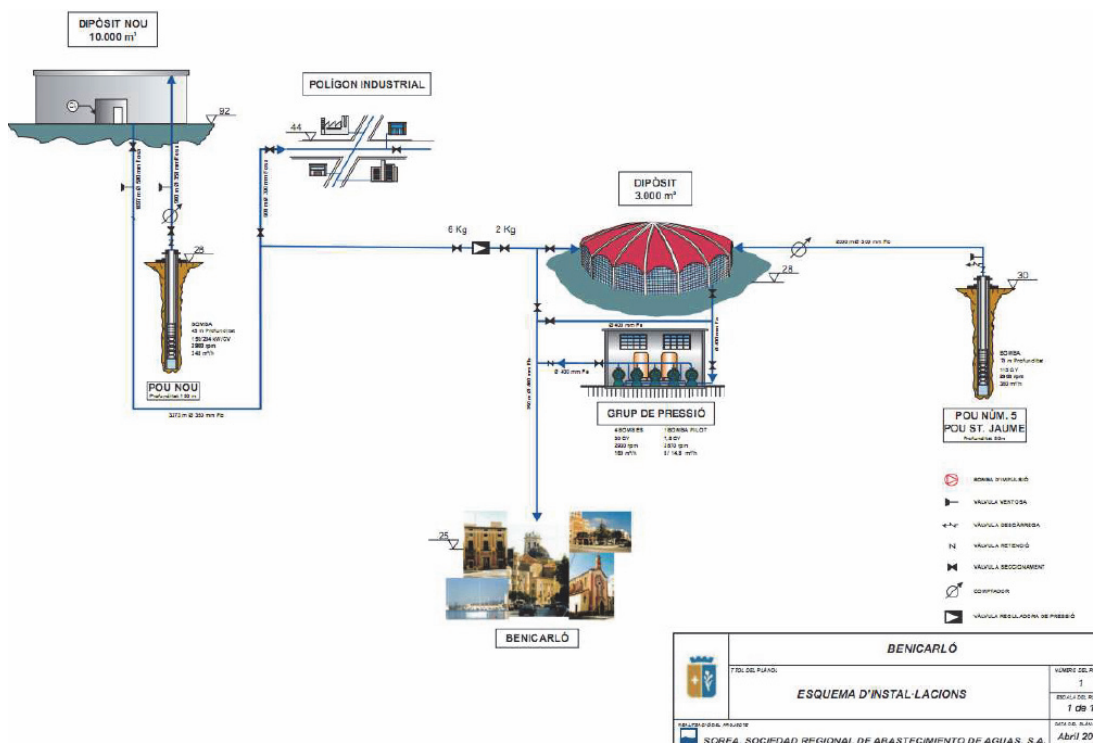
DIPÒSIT NOU
10.000 m³

92

POLÍGON INDUSTRIAL

44

DIPÒSIT
3.000 m³

6 Kg

2 Kg

25

28

30

BOMBA
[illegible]
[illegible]
2900 rpm
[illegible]

POU NOU
Profunditat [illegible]

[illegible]

GRUP DE PRESSIÓ

4 BOMBES
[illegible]
2900 rpm
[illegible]

1 BOMBA PILOT
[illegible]
2900 rpm
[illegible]

BOMBA
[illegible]
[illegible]
2900 rpm
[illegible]

POU NÚM. 5
POU ST. JAUME
Profunditat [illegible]

BOMBA D'IMPULSIÓ
VÀLVULA VENTOSA
VÀLVULA DESCÀRREGA
VÀLVULA RETENCIÓ
VÀLVULA SECCIONAMENT
COMPTADOR
VÀLVULA REGULADORA DE PRESSIÓ

25

BENICARLÓ

BENICARLÓ

TÍTOL DEL PLÀNOL
ESQUEMA D'INSTAL·LACIONS

NÚMERO DEL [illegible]
1
ESCALA DEL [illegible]
1 de 1

RESPONSABLE DEL PROJECTE
SOREA, SOCIEDAD REGIONAL DE ABASTECIMIENTO DE AGUAS, S.A.

DATA DEL PLÀNOL
Abril 20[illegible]